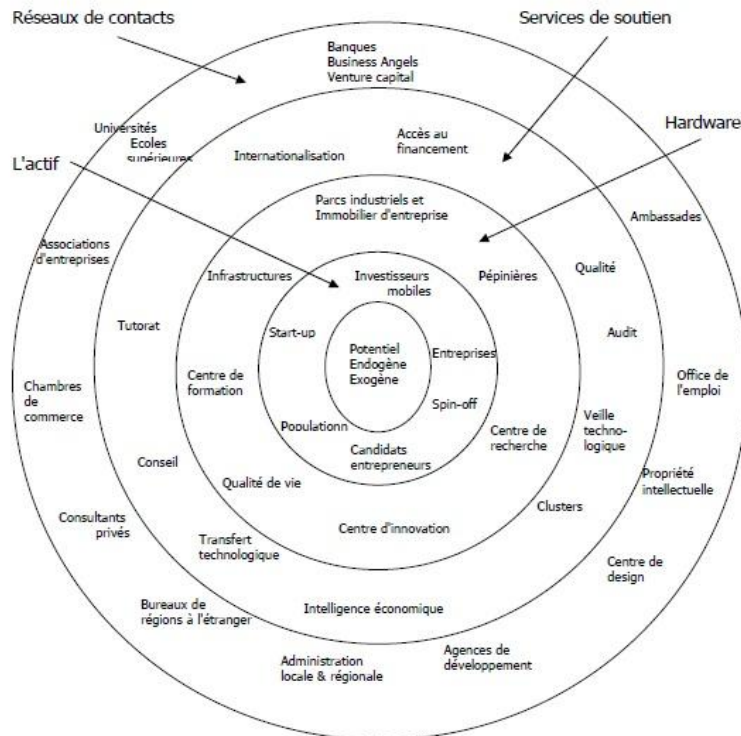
Réseaux de contacts

Services de soutien

Hardware

L'actif

Banques
Business Angels
Venture capital

Universités
Ecoles
supérieures

Internationalisation

Accès au
financement

Parcs industriels et
Immobilier d'entreprise

Ambassades

Associations
d'entreprises

Infrastructures

Investisseurs
mobiles

Pépinières

Qualité

Tutorat

Start-up

Audit

Potentiel
Endogène
Exogène

Entreprises

Chambres
de
commerce

Centre de
formation

Office de
l'emploi

Spin-off

Populationn

Veille
techno-
logique

Candidats
entrepreneurs

Centre de
recherche

Conseil

Qualité de vie

Propriété
intellectuelle

Clusters

Consultants
privés

Centre d'innovation

Transfert
technologique

Centre de
design

Bureaux de
régions à l'étranger

Intelligence économique

Agences de
développement

Administration
locale & régionale